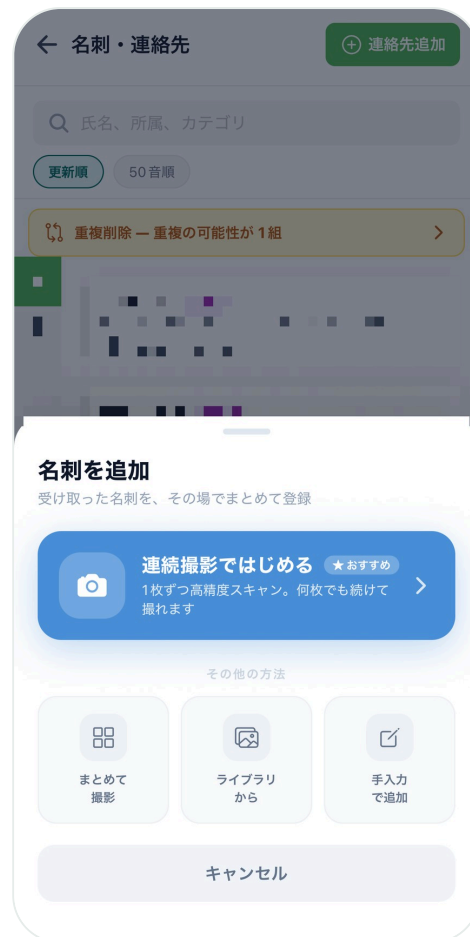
← 名刺・連絡先

⊕ 連絡先追加

氏名、所属、カテゴリ

更新順

50音順

重複削除 — 重複の可能性が1組

名刺を追加

受け取った名刺を、その場でまとめて登録

連続撮影ではじめる ★おすすめ

1枚ずつ高精度スキャン。何枚でも続けて撮れます

その他の方法

まとめて撮影

ライブラリから

手入力で追加

キャンセル